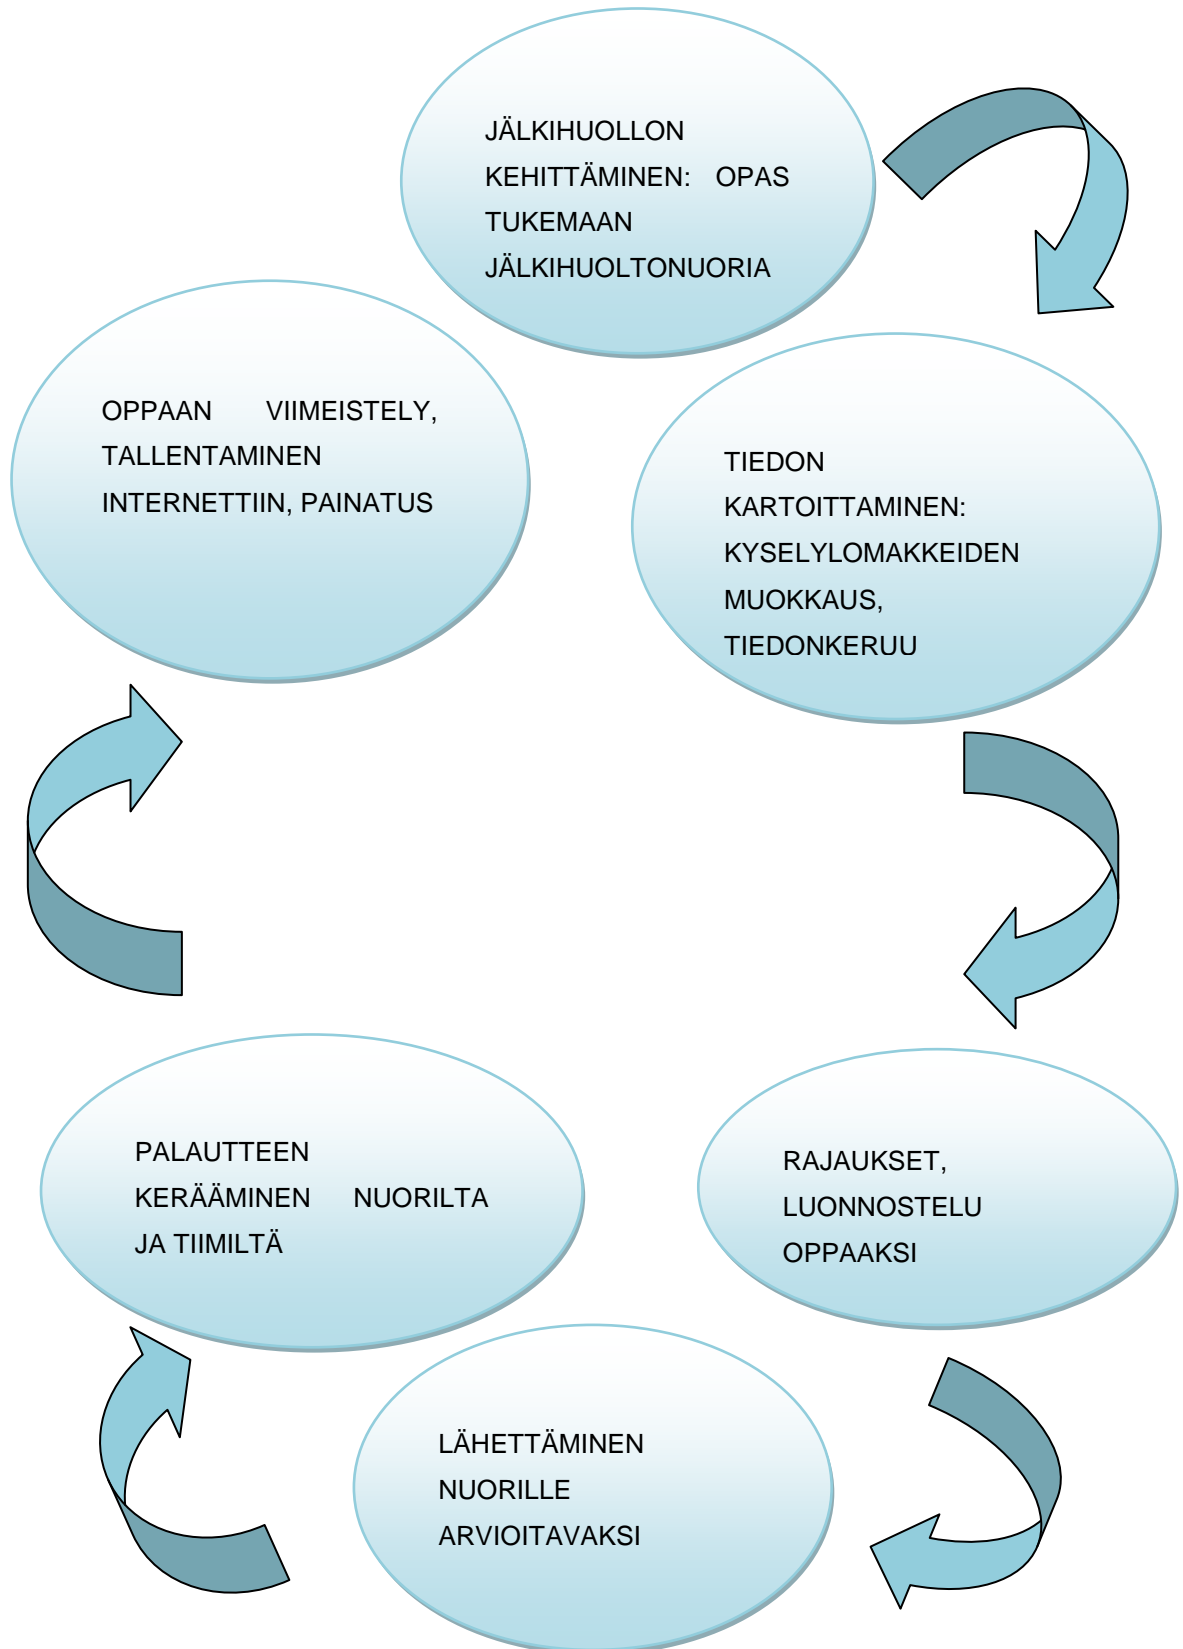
JÄLKIHUOLLON KEHITTÄMINEN: OPAS TUKEMAAN JÄLKIHUOLTONUORIA

TIEDON KARTOITTAMINEN: KYSELYLOMAKKEIDEN MUOKKAUS, TIEDONKERUU

RAJAUKSET, LUONNOSTELU OPPAAKSI

LÄHETTÄMINEN NUORILLE ARVIOITAVAKSI

PALAUTTEEN KERÄÄMINEN NUORILTA JA TIIMILTÄ

OPPAAN VIIMEISTELY, TALLENTAMINEN INTERNETTIIN, PAINATUS